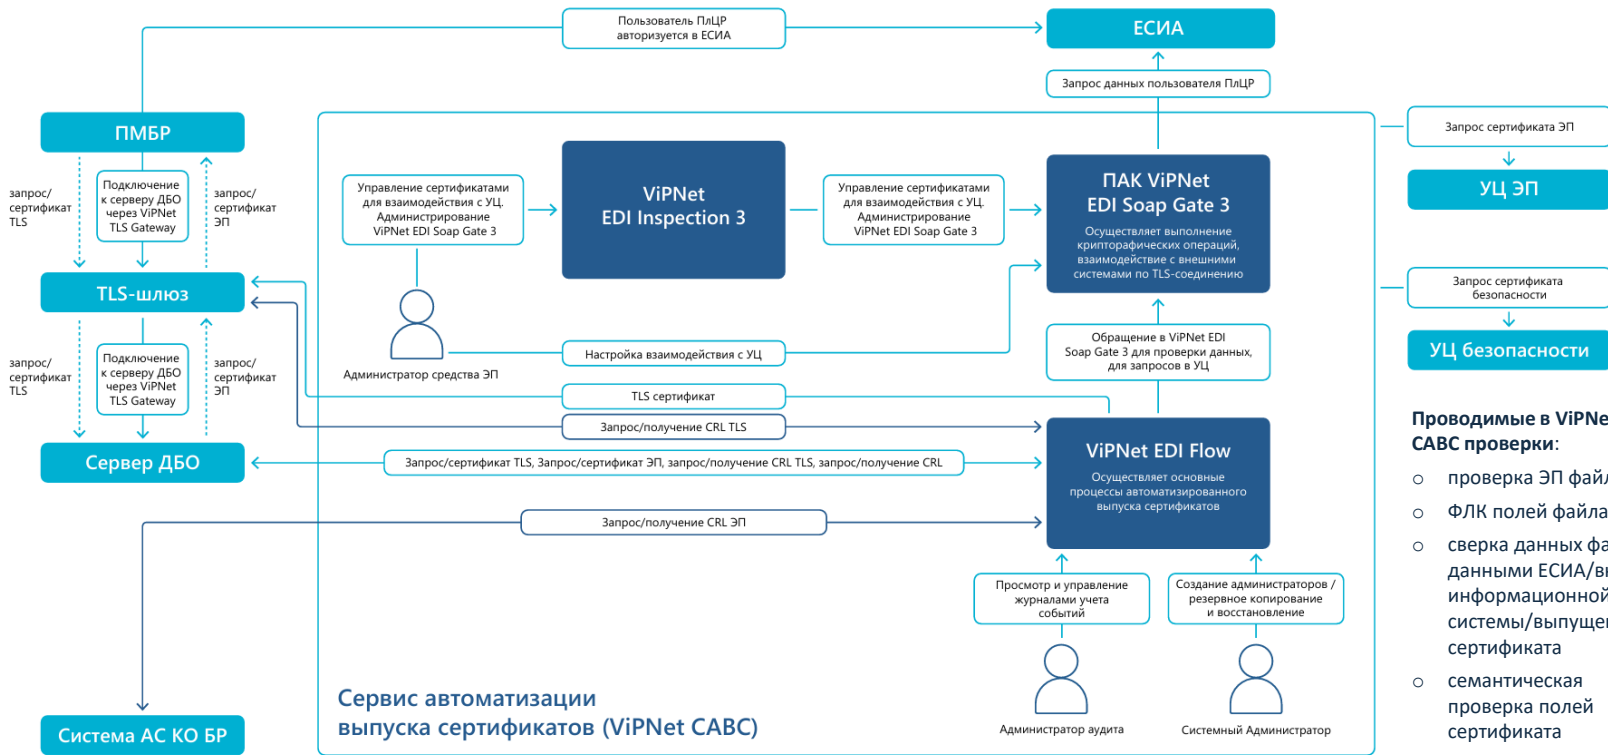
Пользователь ПлЦР авторизуется в ЕСИА

ЕСИА

Запрос данных пользователя ПлЦР

ПМБР

запрос/ сертификат TLS

Подключение к серверу ДБО через ViPNet TLS Gateway

запрос/ сертификат ЭП

TLS-шлюз

запрос/ сертификат TLS

Подключение к серверу ДБО через ViPNet TLS Gateway

запрос/ сертификат ЭП

Сервер ДБО

Система АС КО БР

Управление сертификатами для взаимодействия с УЦ. Администрирование ViPNet EDI Soap Gate 3

ViPNet EDI Inspection 3

Управление сертификатами для взаимодействия с УЦ. Администрирование ViPNet EDI Soap Gate 3

ПАК ViPNet EDI Soap Gate 3

Осуществляет выполнение крипторафических операций, взаимодействие с внешними системами по TLS-соединению

Администратор средства ЭП

Настройка взаимодействия с УЦ

Обращение в ViPNet EDI Soap Gate 3 для проверки данных, для запросов в УЦ

TLS сертификат

Запрос/получение CRL TLS

Запрос/сертификат TLS, Запрос/сертификат ЭП, запрос/получение CRL TLS, запрос/получение CRL

ViPNet EDI Flow

Осуществляет основные процессы автоматизированного выпуска сертификатов

Запрос/получение CRL ЭП

Просмотр и управление журналами учета событий

Создание администраторов / резервное копирование и восстановление

Сервис автоматизации выпуска сертификатов (ViPNet САВС)

Администратор аудита

Системный Администратор

Запрос сертификата ЭП

УЦ ЭП

Запрос сертификата безопасности

УЦ безопасности

Проводимые в ViPNe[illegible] САВС проверки:

○ проверка ЭП фай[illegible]

○ ФЛК полей файла

○ сверка данных фа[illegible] данными ЕСИА/в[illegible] информационной системы/выпуще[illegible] сертификата

○ семантическая проверка полей сертификата